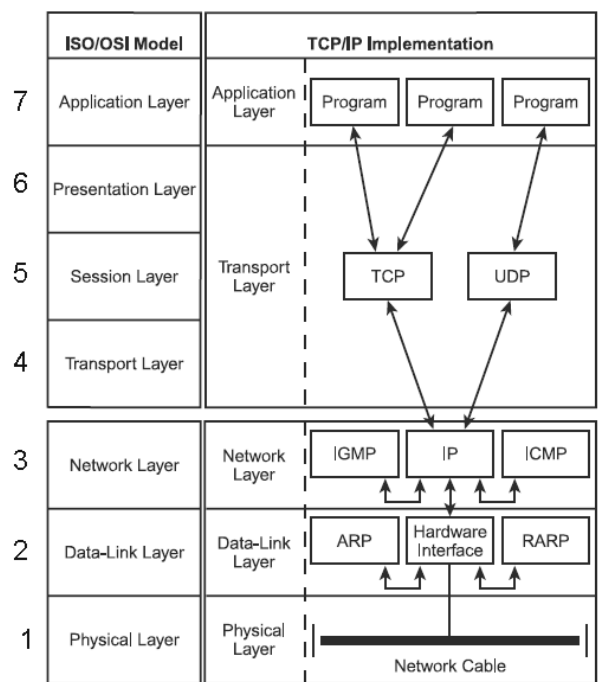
| | ISO/OSI Model | TCP/IP Implementation |
|---|---|---|
| 7 | Application Layer | Application Layer: Program, Program, Program |
| 6 | Presentation Layer | Transport Layer: TCP, UDP |
| 5 | Session Layer | |
| 4 | Transport Layer | |
| 3 | Network Layer | Network Layer: IGMP, IP, ICMP |
| 2 | Data-Link Layer | Data-Link Layer: ARP, Hardware Interface, RARP |
| 1 | Physical Layer | Physical Layer: Network Cable |